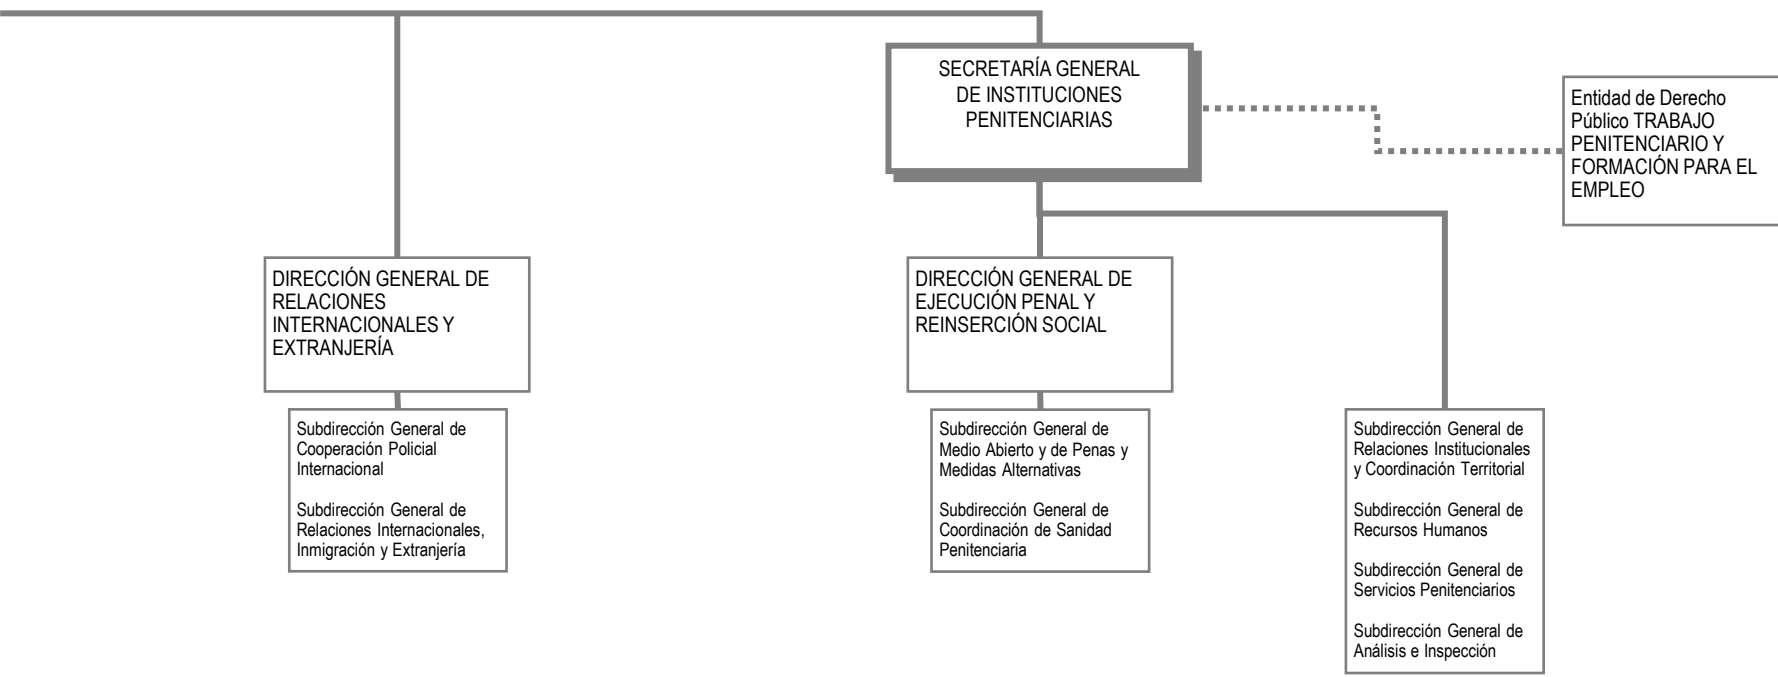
SECRETARÍA GENERAL DE INSTITUCIONES PENITENCIARIAS

Entidad de Derecho Público TRABAJO PENITENCIARIO Y FORMACIÓN PARA EL EMPLEO

DIRECCIÓN GENERAL DE RELACIONES INTERNACIONALES Y EXTRANJERÍA

Subdirección General de Cooperación Policial Internacional

Subdirección General de Relaciones Internacionales, Inmigración y Extranjería

DIRECCIÓN GENERAL DE EJECUCIÓN PENAL Y REINSERCIÓN SOCIAL

Subdirección General de Medio Abierto y de Penas y Medidas Alternativas

Subdirección General de Coordinación de Sanidad Penitenciaria

Subdirección General de Relaciones Institucionales y Coordinación Territorial

Subdirección General de Recursos Humanos

Subdirección General de Servicios Penitenciarios

Subdirección General de Análisis e Inspección